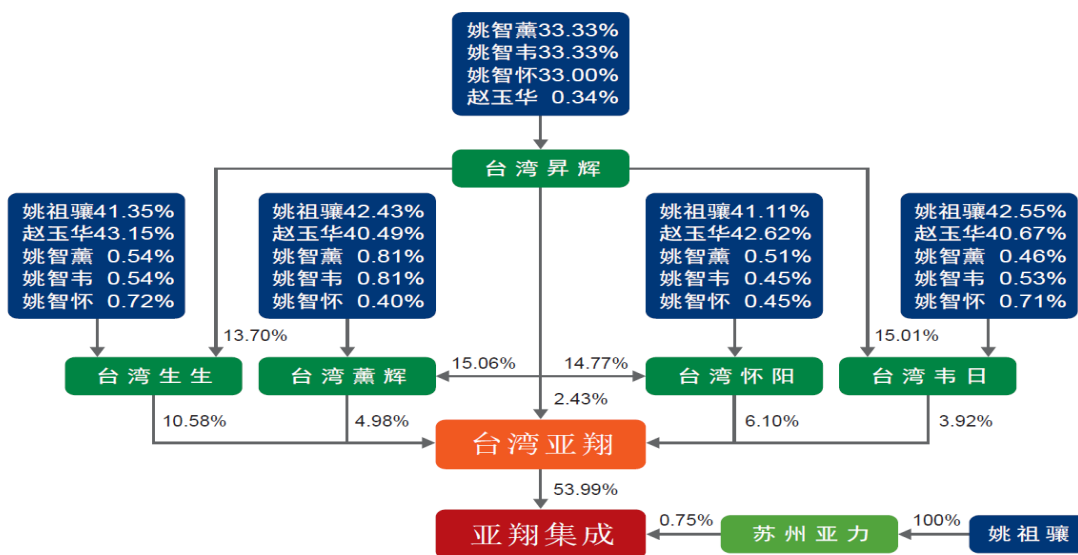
姚智薰33.33%
姚智韦33.33%
姚智怀33.00%
赵玉华 0.34%

台湾昇辉

姚祖骧41.35%
赵玉华43.15%
姚智薰 0.54%
姚智韦 0.54%
姚智怀 0.72%

姚祖骧42.43%
赵玉华40.49%
姚智薰 0.81%
姚智韦 0.81%
姚智怀 0.40%

姚祖骧41.11%
赵玉华42.62%
姚智薰 0.51%
姚智韦 0.45%
姚智怀 0.45%

姚祖骧42.55%
赵玉华40.67%
姚智薰 0.46%
姚智韦 0.53%
姚智怀 0.71%

13.70%

15.01%

台湾生生

台湾薰辉

15.06%

14.77%

台湾怀阳

台湾韦日

2.43%

10.58%

4.98%

6.10%

3.92%

台湾亚翔

53.99%

亚翔集成

0.75%

苏州亚力

100%

姚祖骧